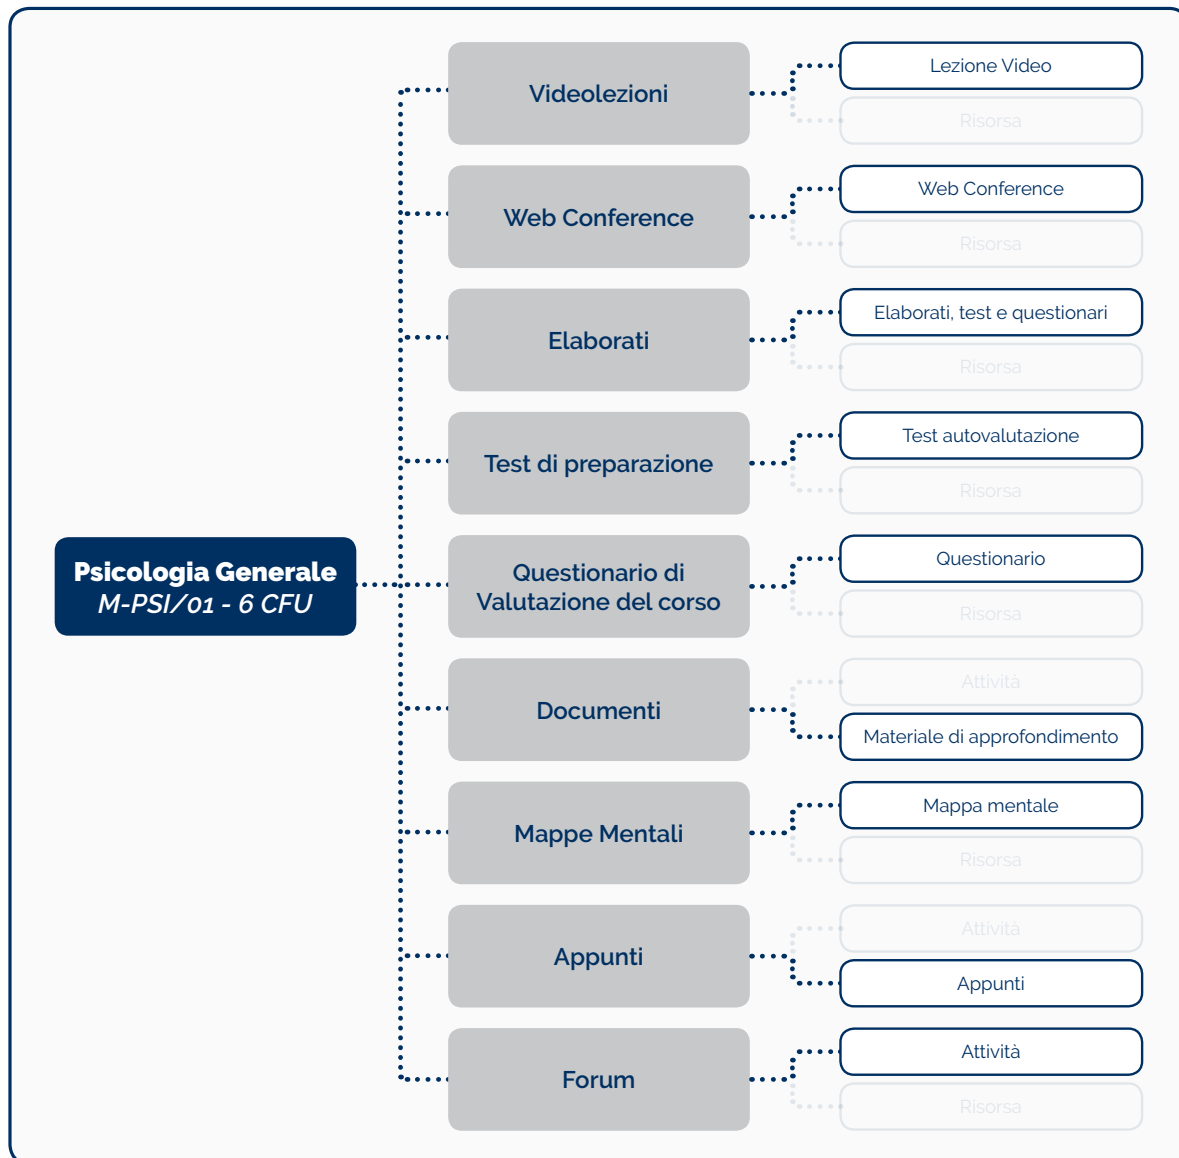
Psicologia Generale
M-PSI/01 - 6 CFU

Videolezioni
Lezione Video
Risorsa

Web Conference
Web Conference
Risorsa

Elaborati
Elaborati, test e questionari
Risorsa

Test di preparazione
Test autovalutazione
Risorsa

Questionario di Valutazione del corso
Questionario
Risorsa

Documenti
Attività
Materiale di approfondimento

Mappe Mentali
Mappa mentale
Risorsa

Appunti
Attività
Appunti

Forum
Attività
Risorsa